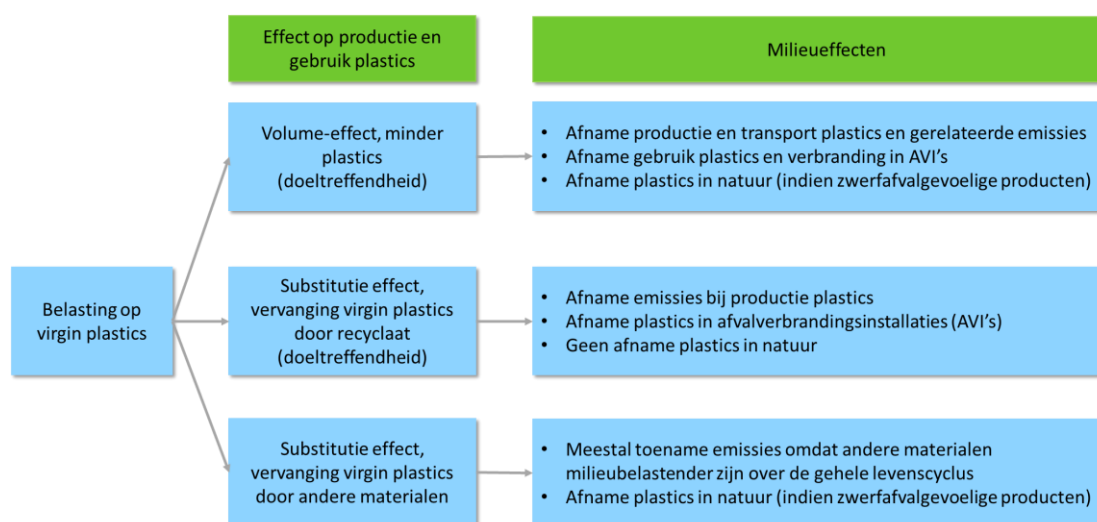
Effect op productie en gebruik plastics

Milieueffecten

Belasting op virgin plastics

Volume-effect, minder plastics (doeltreffendheid)

• Afname productie en transport plastics en gerelateerde emissies
• Afname gebruik plastics en verbranding in AVI's
• Afname plastics in natuur (indien zwerfafvalgevoelige producten)

Substitutie effect, vervanging virgin plastics door recyclaat (doeltreffendheid)

• Afname emissies bij productie plastics
• Afname plastics in afvalverbrandingsinstallaties (AVI's)
• Geen afname plastics in natuur

Substitutie effect, vervanging virgin plastics door andere materialen

• Meestal toename emissies omdat andere materialen milieubelastender zijn over de gehele levenscyclus
• Afname plastics in natuur (indien zwerfafvalgevoelige producten)